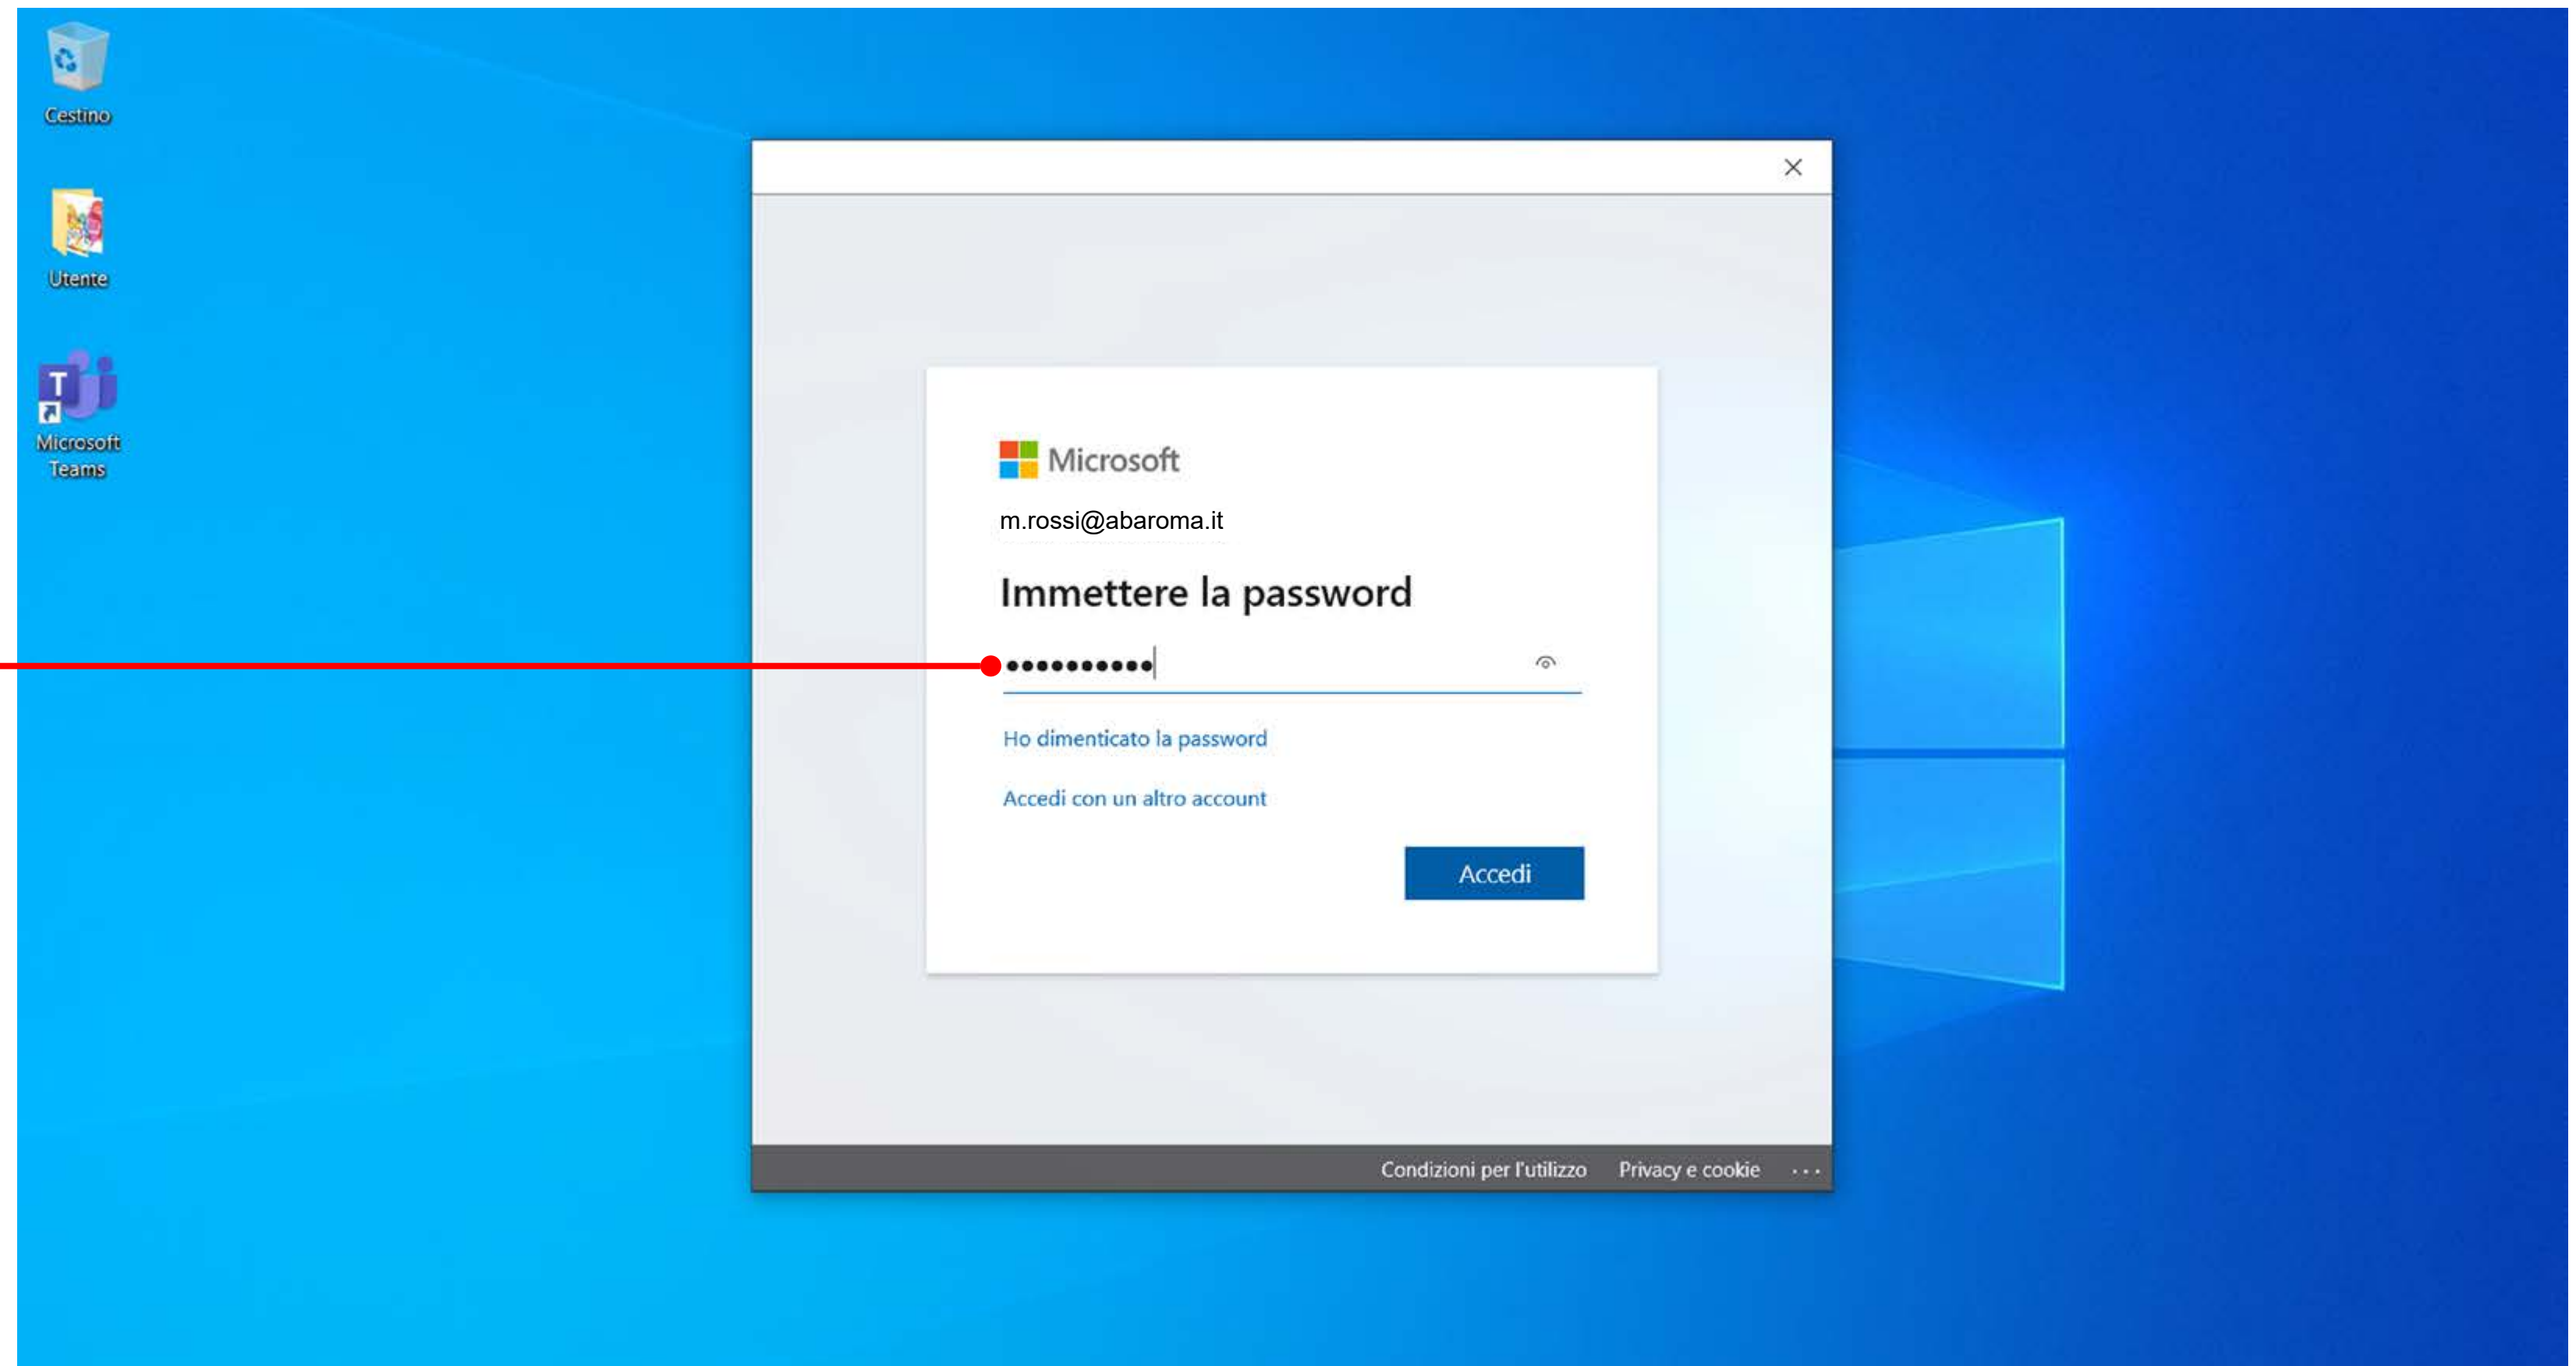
Cestino

Utente

Microsoft Teams

×

Microsoft

m.rossi@abaroma.it

Immettere la password

••••••••••

Ho dimenticato la password

Accedi con un altro account

Accedi

Condizioni per l'utilizzo Privacy e cookie ...